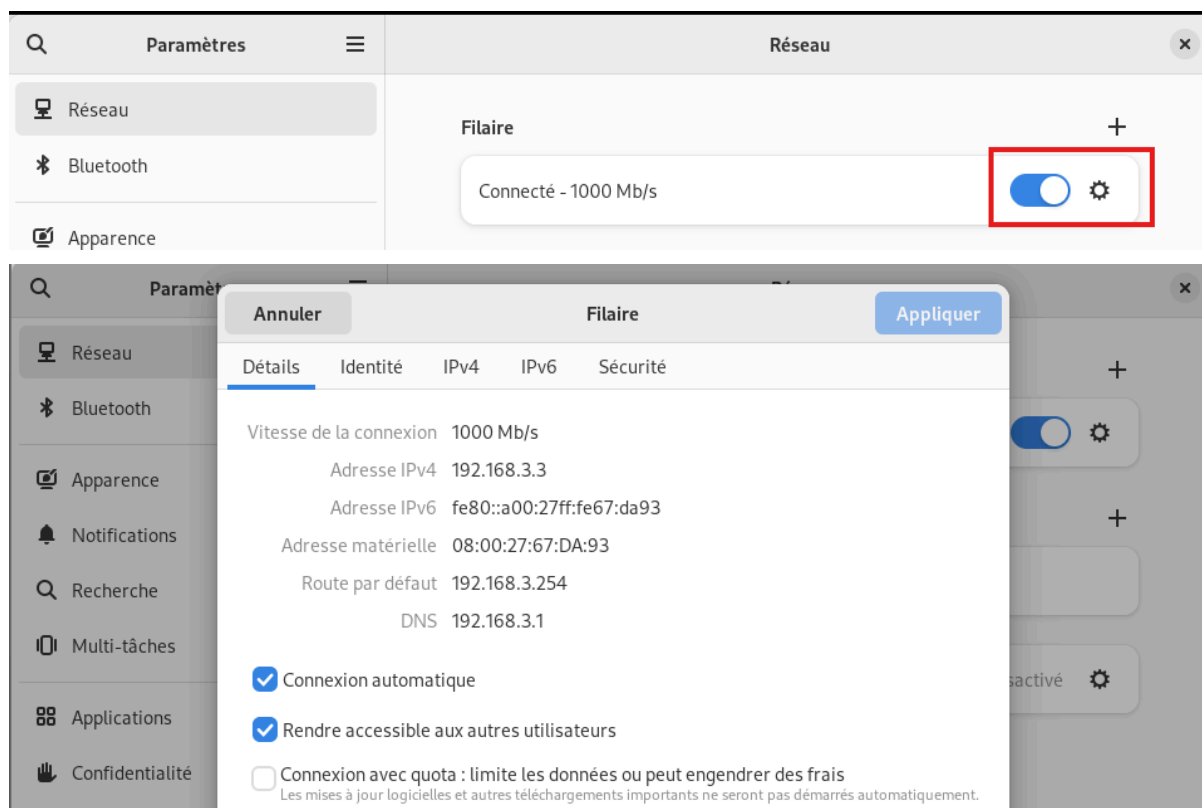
Paramètres

Réseau

Réseau

Bluetooth

Apparence

Filaire

+

Connecté - 1000 Mb/s

Paramèt

Réseau

Bluetooth

Apparence

Notifications

Recherche

Multi-tâches

Applications

Confidentialité

Annuler

Filaire

Appliquer

Détails Identité IPv4 IPv6 Sécurité

| | |
|---|---|
| Vitesse de la connexion | 1000 Mb/s |
| Adresse IPv4 | 192.168.3.3 |
| Adresse IPv6 | fe80::a00:27ff:fe67:da93 |
| Adresse matérielle | 08:00:27:67:DA:93 |
| Route par défaut | 192.168.3.254 |
| DNS | 192.168.3.1 |

Connexion automatique

Rendre accessible aux autres utilisateurs

Connexion avec quota : limite les données ou peut engendrer des frais
Les mises à jour logicielles et autres téléchargements importants ne seront pas démarrés automatiquement.

+

+

sactivé